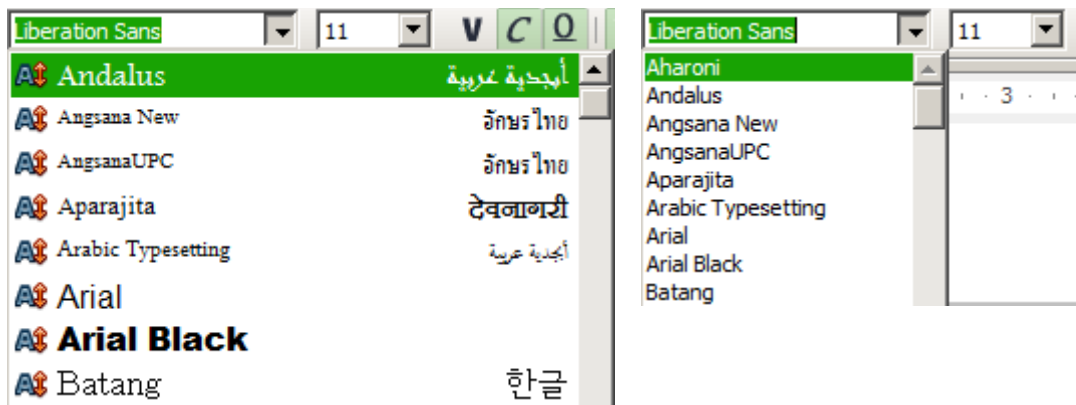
Liberation Sans
11
V C O
Andalus أبجدية عربية
Angsana New อักษรไทย
AngsanaUPC อักษรไทย
Aparajita देवनागरी
Arabic Typesetting أبجدية عربية
Arial
Arial Black
Batang 한글

Liberation Sans
11
Aharoni
Andalus
Angsana New
AngsanaUPC
Aparajita
Arabic Typesetting
Arial
Arial Black
Batang
3